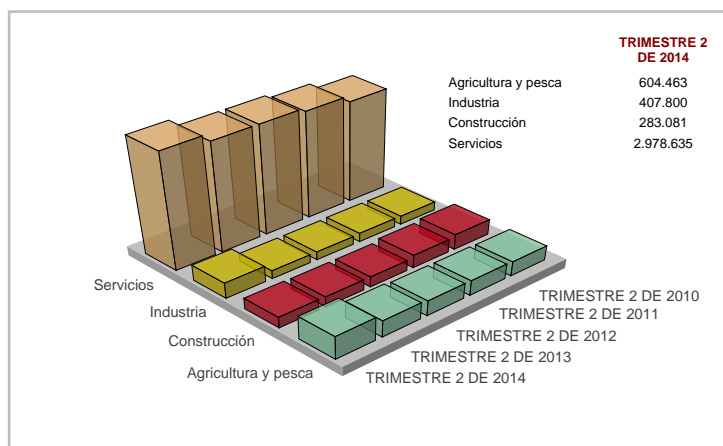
TRIMESTRE 2 DE 2014

| | |
|---|---|
| Agricultura y pesca | 604.463 |
| Industria | 407.800 |
| Construcción | 283.081 |
| Servicios | 2.978.635 |

Servicios
Industria
Construcción
Agricultura y pesca

TRIMESTRE 2 DE 2010
TRIMESTRE 2 DE 2011
TRIMESTRE 2 DE 2012
TRIMESTRE 2 DE 2013
TRIMESTRE 2 DE 2014